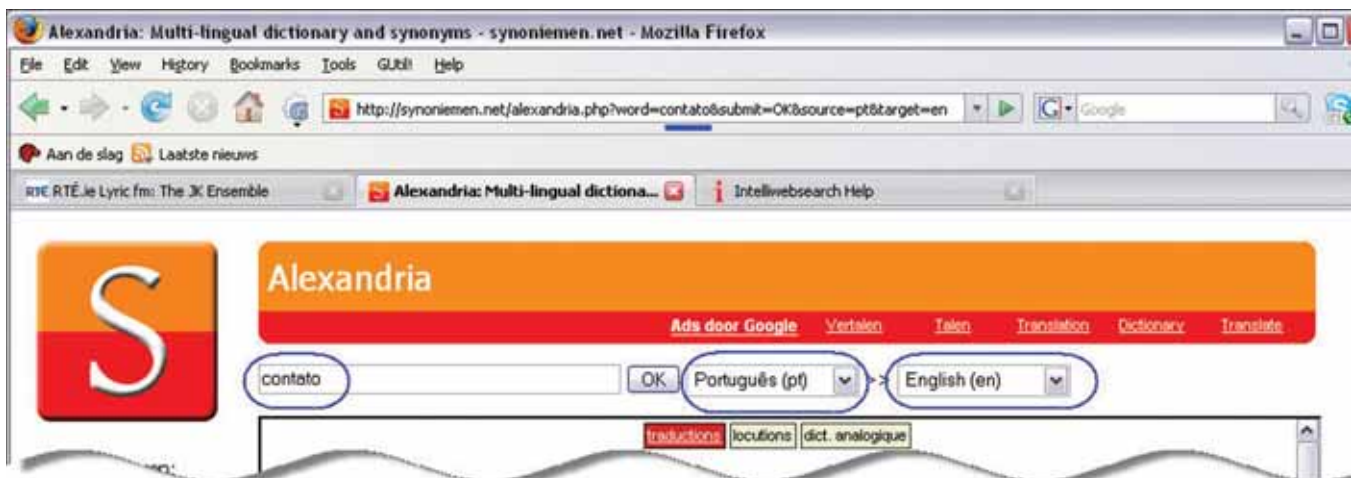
Alexandria: Multi-lingual dictionary and synonyms - synoniemen.net - Mozilla Firefox

File Edit View History Bookmarks Tools GUbl! Help

http://synoniemen.net/alexandria.php?word=contato&submit=OK&source=pt&target=en

Google

Aan de slag Laatste nieuws

RTÉ RTÉ.ie Lyric fm: The JK Ensemble

Alexandria: Multi-lingual dictiona...

Intelliwebsearch Help

S

Alexandria

Ads door Google Vertalen Talen Translation Dictionary Translate

contato

OK

Português (pt)

English (en)

traductions locutions dict. analogique

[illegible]